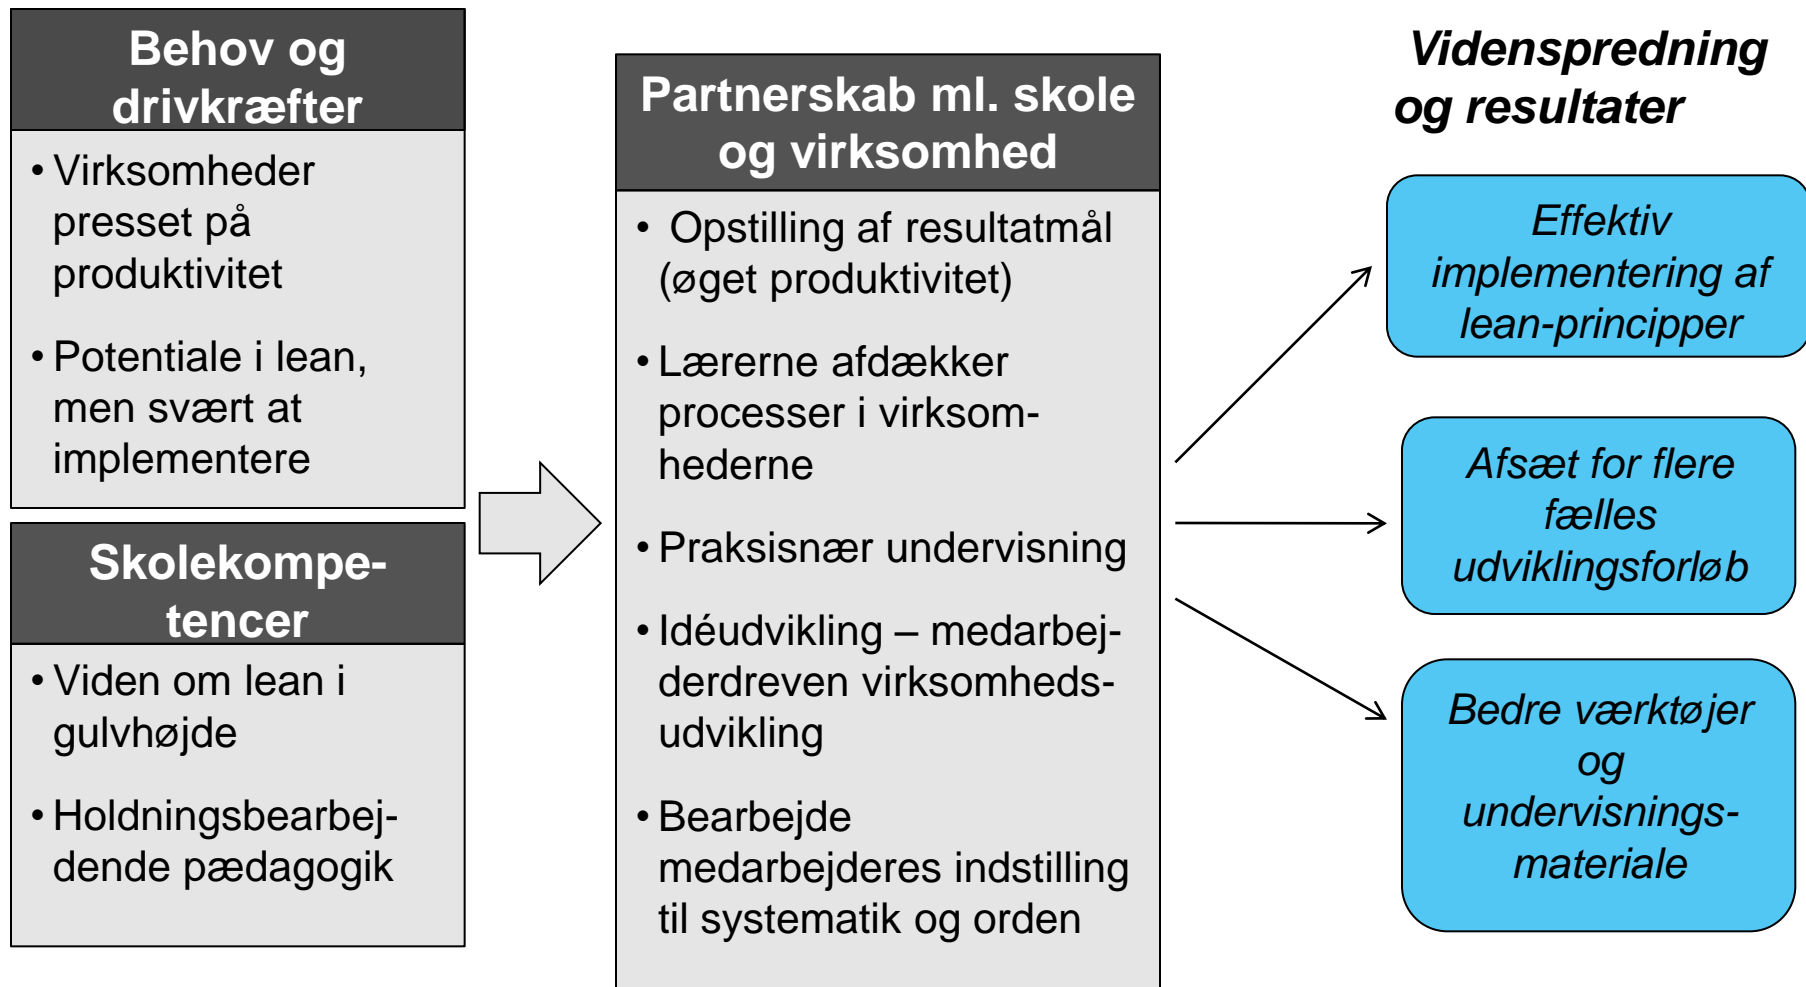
Behov og drivkræfter

• Virksomheder presset på produktivitet

• Potentiale i lean, men svært at implementere

Skolekompetencer

• Viden om lean i gulvhøjde

• Holdningsbearbejdende pædagogik

Partnerskab ml. skole og virksomhed

• Opstilling af resultatmål (øget produktivitet)

• Lærerne afdækker processer i virksomhederne

• Praksisnær undervisning

• Idéudvikling – medarbejderdreven virksomhedsudvikling

• Bearbejde medarbejderes indstilling til systematik og orden

Videnspredning og resultater

Effektiv implementering af lean-principper

Afsæt for flere fælles udviklingsforløb

Bedre værktøjer og undervisningsmateriale